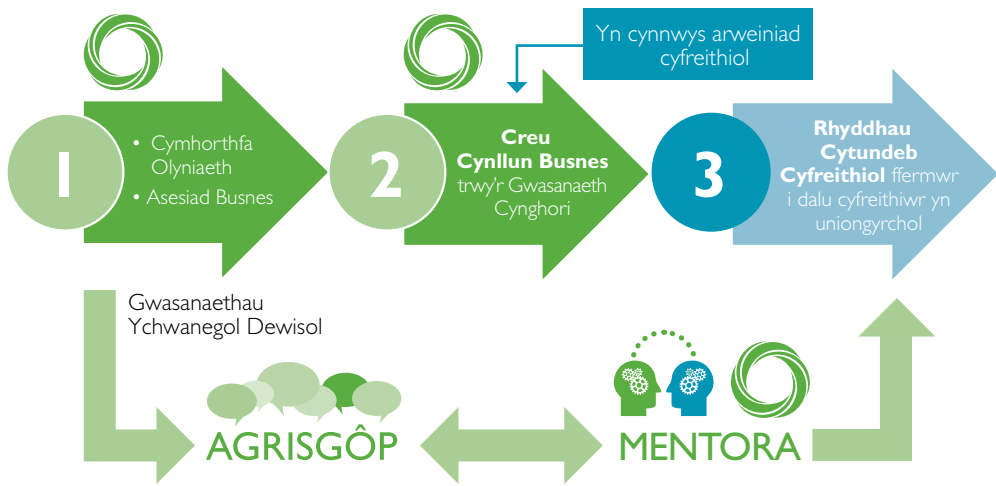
Yn cynnwys arweiniad cyfreithiol

1

• Cymhorthfa Olyniaeth
• Asesiad Busnes

2

**Creu Cynllun Busnes** trwy'r Gwasanaeth Cynghori

3

**Rhyddhau Cytundeb Cyfreithiol** ffermwr i dalu cyfreithiwr yn uniongyrchol

Gwasanaethau Ychwanegol Dewisol

AGRISGÔP

MENTORA